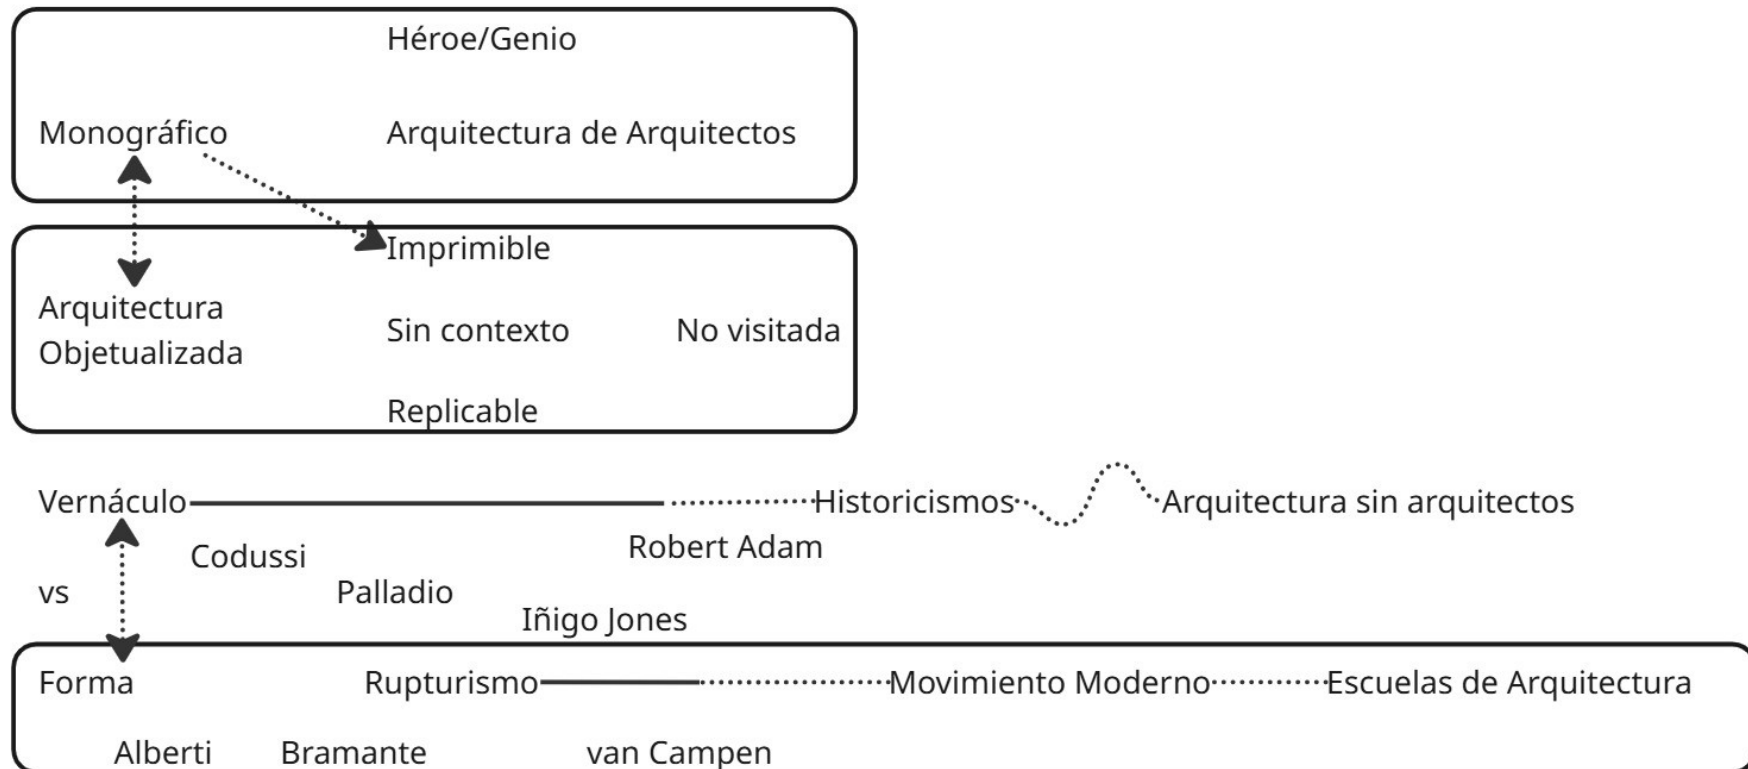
Héroe/Genio

Monográfico

Arquitectura de Arquitectos

Imprimible

Arquitectura Objetualizada

Sin contexto

No visitada

Replicable

Vernáculo

Historicismos

Arquitectura sin arquitectos

Codussi

Robert Adam

vs

Palladio

Iñigo Jones

Forma

Rupturismo

Movimiento Moderno

Escuelas de Arquitectura

Alberti

Bramante

van Campen